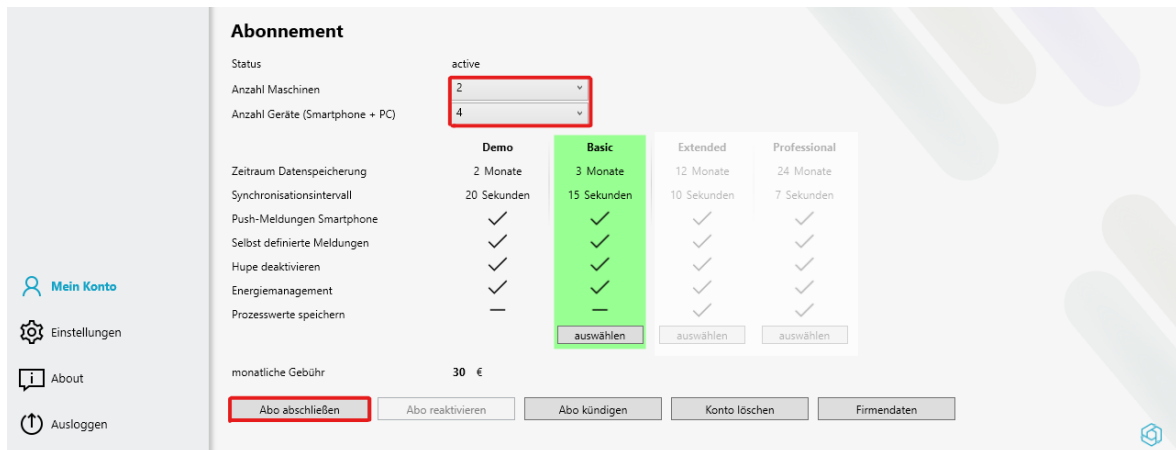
Abonnement

Status active

Anzahl Maschinen 2

Anzahl Geräte (Smartphone + PC) 4

| | Demo | Basic | Extended | Professional |
|---|---|---|---|---|
| Zeitraum Datenspeicherung | 2 Monate | 3 Monate | 12 Monate | 24 Monate |
| Synchronisationsintervall | 20 Sekunden | 15 Sekunden | 10 Sekunden | 7 Sekunden |
| Push-Meldungen Smartphone | ✓ | ✓ | ✓ | ✓ |
| Selbst definierte Meldungen | ✓ | ✓ | ✓ | ✓ |
| Hupe deaktivieren | ✓ | ✓ | ✓ | ✓ |
| Energiemanagement | ✓ | ✓ | ✓ | ✓ |
| Prozesswerte speichern | — | — | ✓ | ✓ |
| | | auswählen | auswählen | auswählen |

monatliche Gebühr 30 €

Abo abschließen Abo reaktivieren Abo kündigen Konto löschen Firmendaten

Mein Konto
Einstellungen
About
Ausloggen